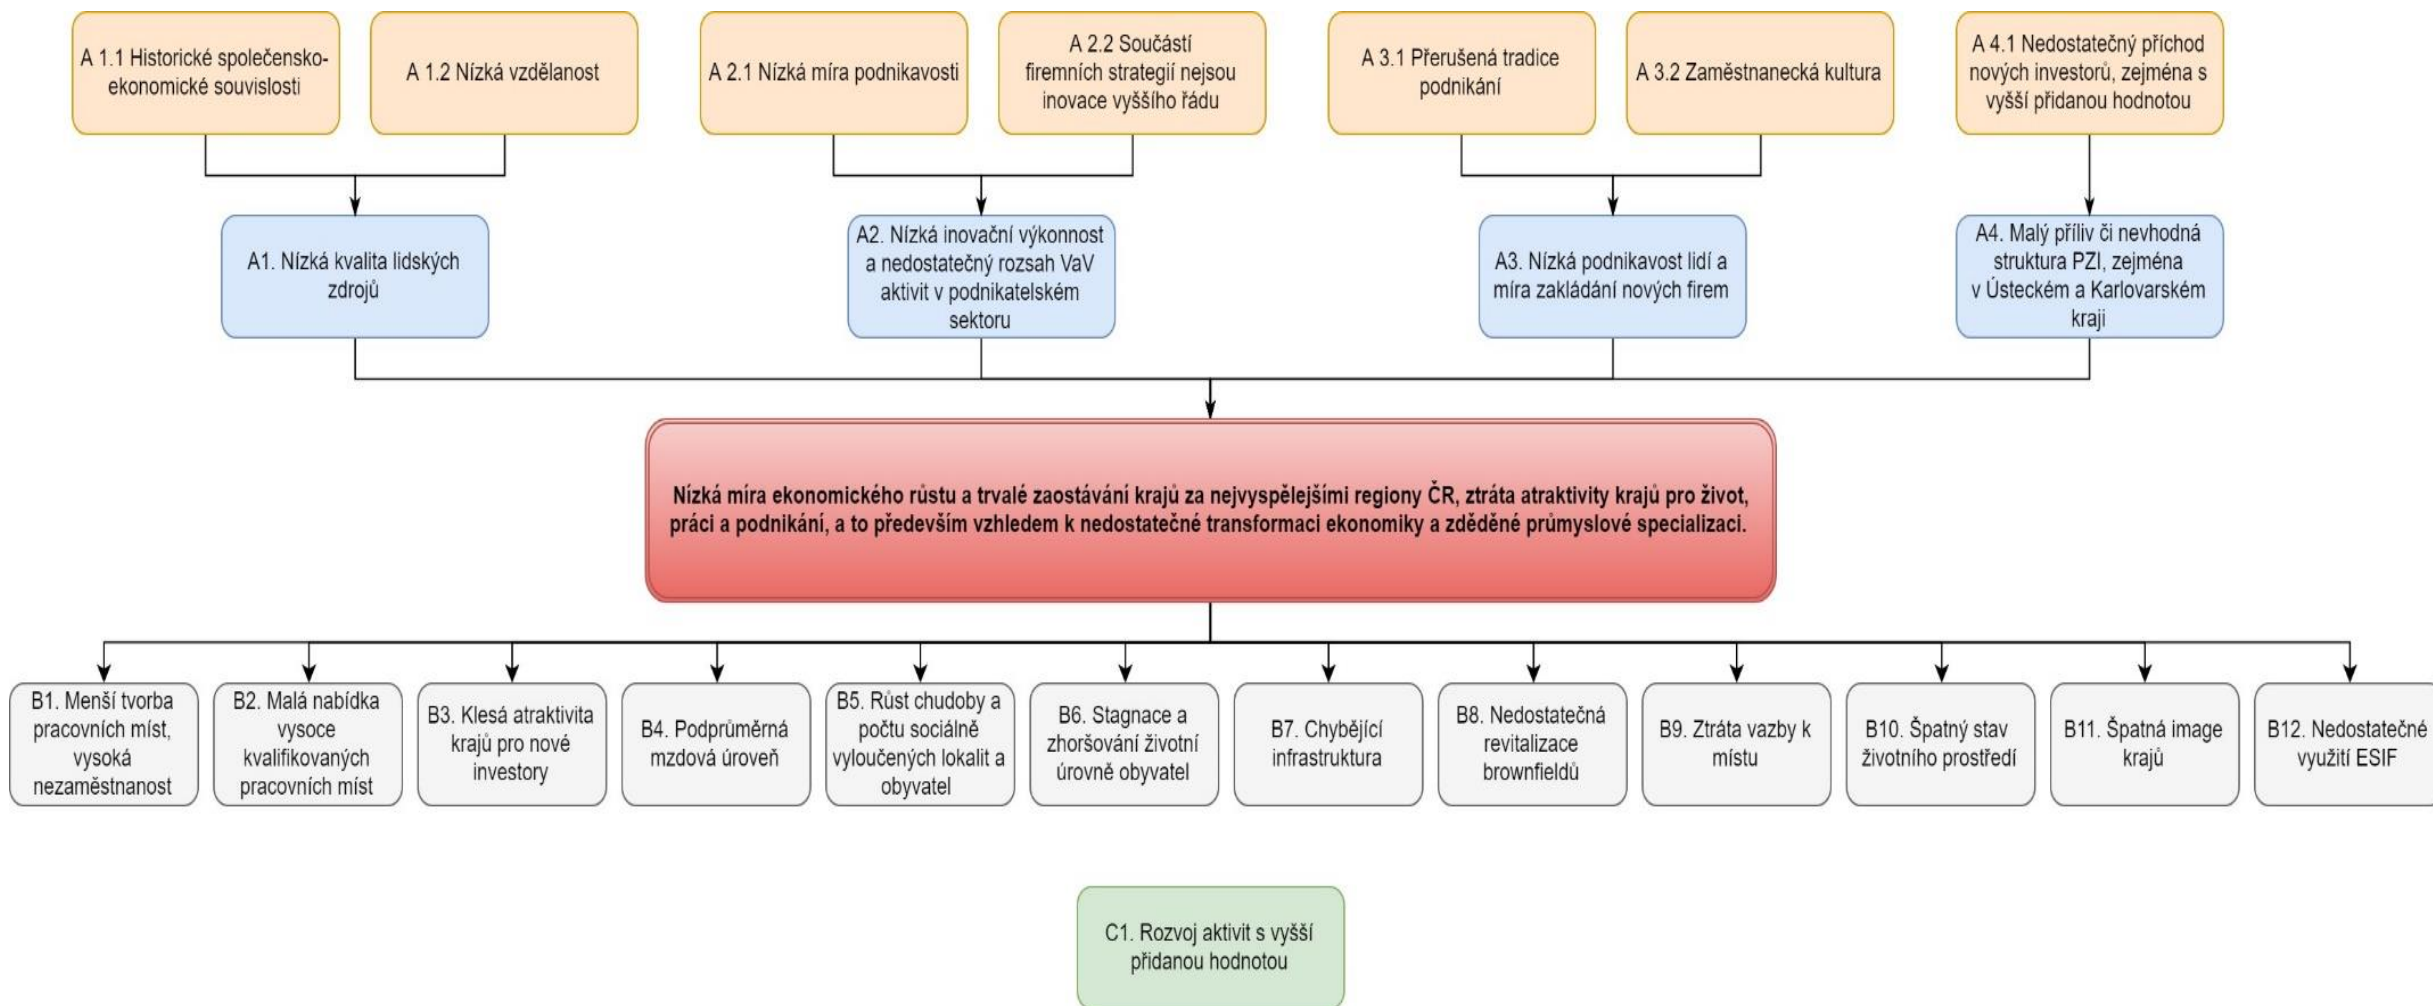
A 1.1 Historické společensko-ekonomické souvislosti

A 1.2 Nízká vzdělanost

A 2.1 Nízká míra podnikavosti

A 2.2 Součástí firemních strategií nejsou inovace vyššího řádu

A 3.1 Přerušená tradice podnikání

A 3.2 Zaměstnanecká kultura

A 4.1 Nedostatečný příchod nových investorů, zejména s vyšší přidanou hodnotou

A1. Nízká kvalita lidských zdrojů

A2. Nízká inovační výkonnost a nedostatečný rozsah VaV aktivit v podnikatelském sektoru

A3. Nízká podnikavost lidí a míra zakládání nových firem

A4. Malý příliv či nevhodná struktura PZI, zejména v Ústeckém a Karlovarském kraji

Nízká míra ekonomického růstu a trvalé zaostávání krajů za nejvyspělejšími regiony ČR, ztráta atraktivity krajů pro život, práci a podnikání, a to především vzhledem k nedostatečné transformaci ekonomiky a zděděné průmyslové specializaci.

B1. Menší tvorba pracovních míst, vysoká nezaměstnanost

B2. Malá nabídka vysoce kvalifikovaných pracovních míst

B3. Klesá atraktivita krajů pro nové investory

B4. Podprůměrná mzdová úroveň

B5. Růst chudoby a počtu sociálně vyloučených lokalit a obyvatel

B6. Stagnace a zhoršování životní úrovně obyvatel

B7. Chybějící infrastruktura

B8. Nedostatečná revitalizace brownfieldů

B9. Ztráta vazby k místu

B10. Špatný stav životního prostředí

B11. Špatná image krajů

B12. Nedostatečné využití ESIF

C1. Rozvoj aktivit s vyšší přidanou hodnotou